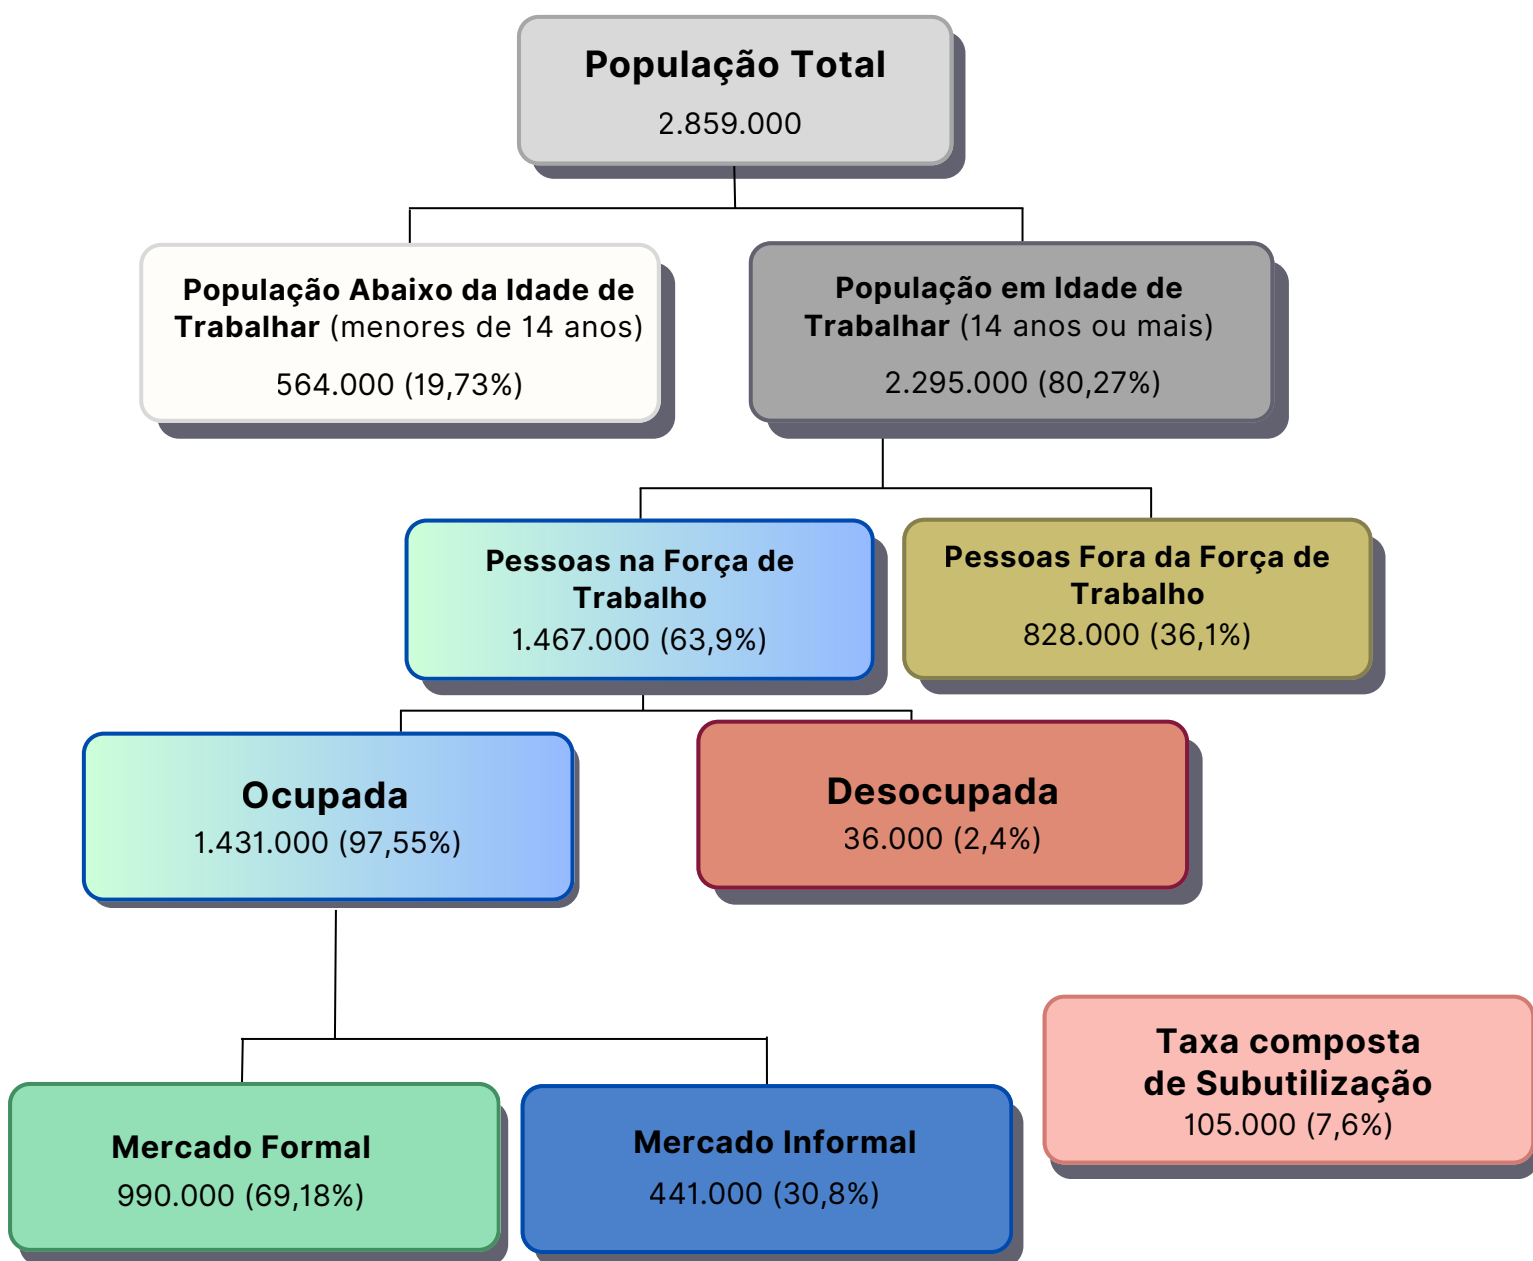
População Total
2.859.000

População Abaixo da Idade de Trabalhar (menores de 14 anos)
564.000 (19,73%)

População em Idade de Trabalhar (14 anos ou mais)
2.295.000 (80,27%)

Pessoas na Força de Trabalho
1.467.000 (63,9%)

Pessoas Fora da Força de Trabalho
828.000 (36,1%)

Ocupada
1.431.000 (97,55%)

Desocupada
36.000 (2,4%)

Mercado Formal
990.000 (69,18%)

Mercado Informal
441.000 (30,8%)

Taxa composta de Subutilização
105.000 (7,6%)